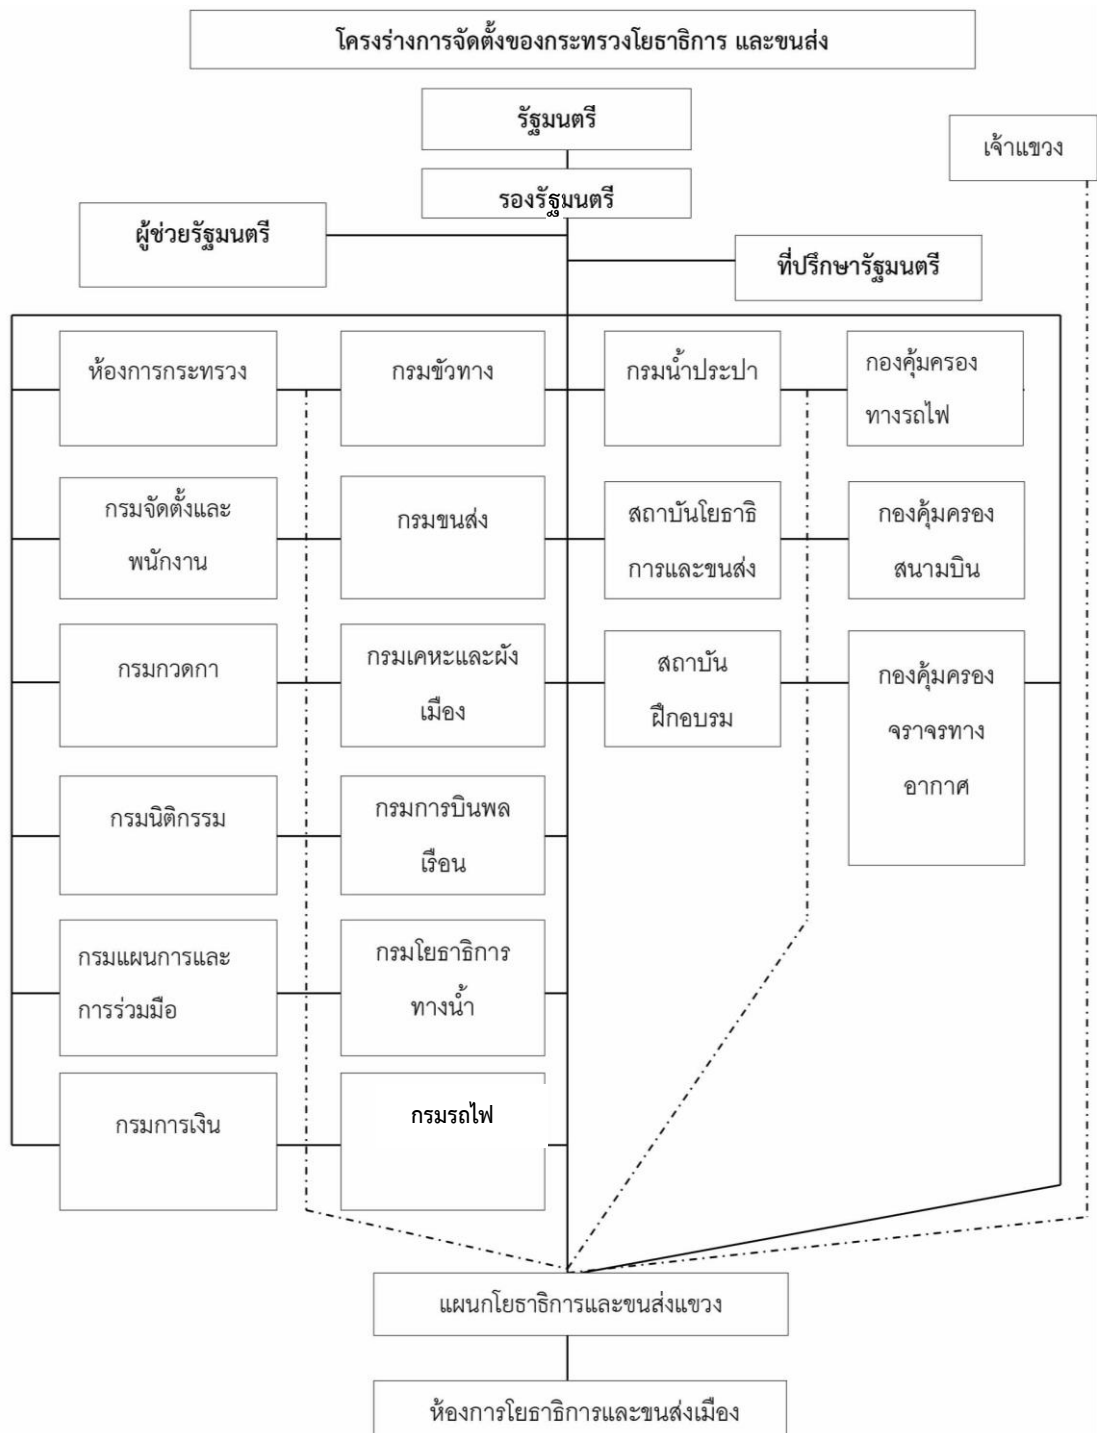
โครงร่างการจัดตั้งของกระทรวงโยธาธิการ และขนส่ง

รัฐมนตรี

เจ้าแขวง

รองรัฐมนตรี

ผู้ช่วยรัฐมนตรี

ที่ปรึกษารัฐมนตรี

ห้องการกระทรวง

กรมขัวทาง

กรมน้ำประปา

กองคุ้มครองทางรถไฟ

กรมจัดตั้งและพนักงาน

กรมขนส่ง

สถาบันโยธาธิการและขนส่ง

กองคุ้มครองสนามบิน

กรมกวดกา

กรมเคหะและผังเมือง

สถาบันฝึกอบรม

กองคุ้มครองจราจรทางอากาศ

กรมนิติกรรม

กรมการบินพลเรือน

กรมแผนการและการร่วมมือ

กรมโยธาธิการทางน้ำ

กรมการเงิน

กรมรถไฟ

แผนกโยธาธิการและขนส่งแขวง

ห้องการโยธาธิการและขนส่งเมือง